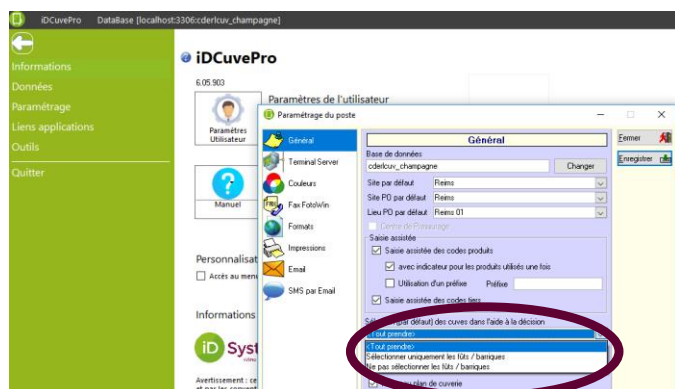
iDCuvePro DataBase [localhost:3306:cderlcuv_champagne]

Informations
Données
Paramétrage
Liens applications
Outils
Quitter

iDCuvePro

6.05.903

Paramètres de l'utilisateur

Paramètres Utilisateur

Manuel

Personnalisat
Accès au menu

Informations

iD Syst

Avertissement : ce
et par les convent

Paramétrage du poste

Général
Terminal Server
Couleurs
Fax FotoWin
Formats
Impressions
Email
SMS par Email

Général

Base de données
cderlcuv_champagne
Changer

Site par défaut Reims
Site PO par défaut Reims
Lieu PO par défaut Reims 01

Centre de Pressurage

Saisie assistée
Saisie assistée des codes produits
avec indicateur pour les produits utilisés une fois
Utilisation d'un préfixe Préfixe
Saisie assistée des codes tiers

Sél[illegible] (par défaut) des cuves dans l'aide à la décision
<Tout prendre>
<Tout prendre>
Sélectionner uniquement les fûts / barriques
Ne pas sélectionner les fûts / barriques

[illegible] plan de cuverie

Fermer
Enregistrer